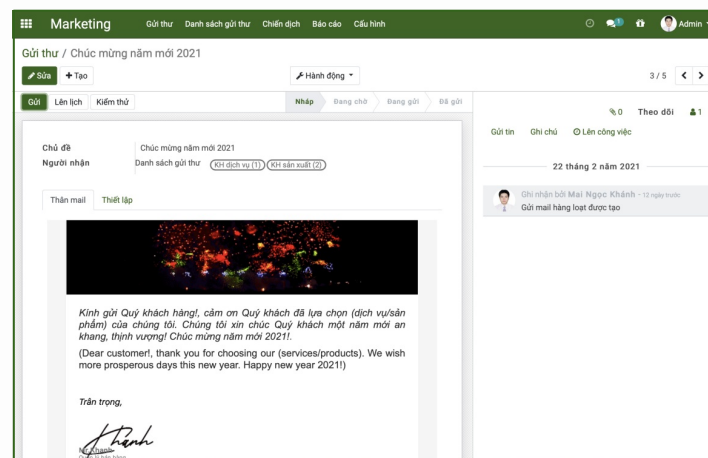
Marketing Gửi thư Danh sách gửi thư Chiến dịch Báo cáo Cấu hình

Admin

Gửi thư / Chúc mừng năm mới 2021

Sửa + Tạo

Hành động

3 / 5

Gửi Lên lịch Kiểm thử

Nháp Đang chờ Đang gửi Đã gửi

0 Theo dõi 1

Gửi tin Ghi chú Lên công việc

22 tháng 2 năm 2021

Ghi nhận bởi Mai Ngọc Khánh - 12 ngày trước
Gửi mail hàng loạt được tạo

Chủ đề Chúc mừng năm mới 2021
Người nhận Danh sách gửi thư KH dịch vụ (1) KH sản xuất (2)

Thân mail Thiết lập

Kính gửi Quý khách hàng!, cảm ơn Quý khách đã lựa chọn (dịch vụ/sản phẩm) của chúng tôi. Chúng tôi xin chúc Quý khách một năm mới an khang, thịnh vượng! Chúc mừng năm mới 2021!.

(Dear customer!, thank you for choosing our (services/products). We wish more prosperous days this new year. Happy new year 2021!)

Trân trọng,

Thanh

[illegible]